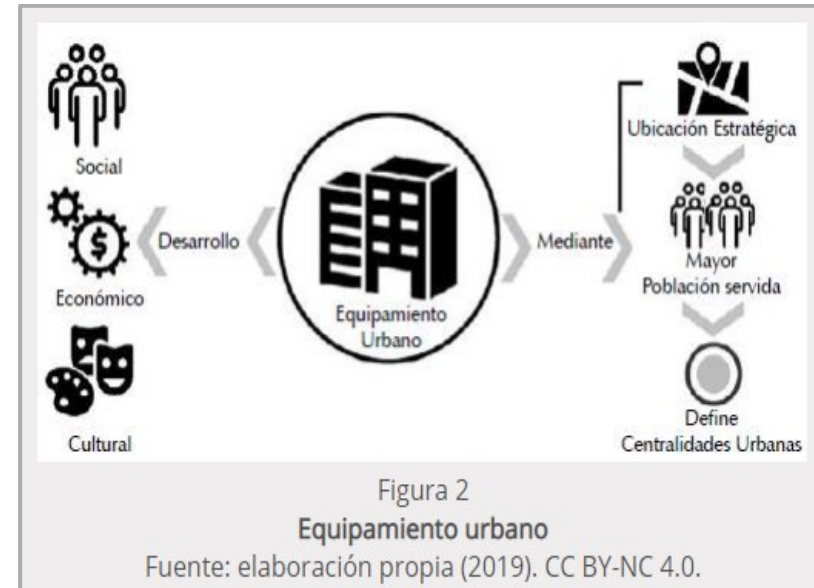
Social

Económico

Cultural

Desarrollo

Equipamiento Urbano

Mediante

Ubicación Estratégica

Mayor Población servida

Define Centralidades Urbanas

Figura 2
Equipamiento urbano
Fuente: elaboración propia (2019). CC BY-NC 4.0.